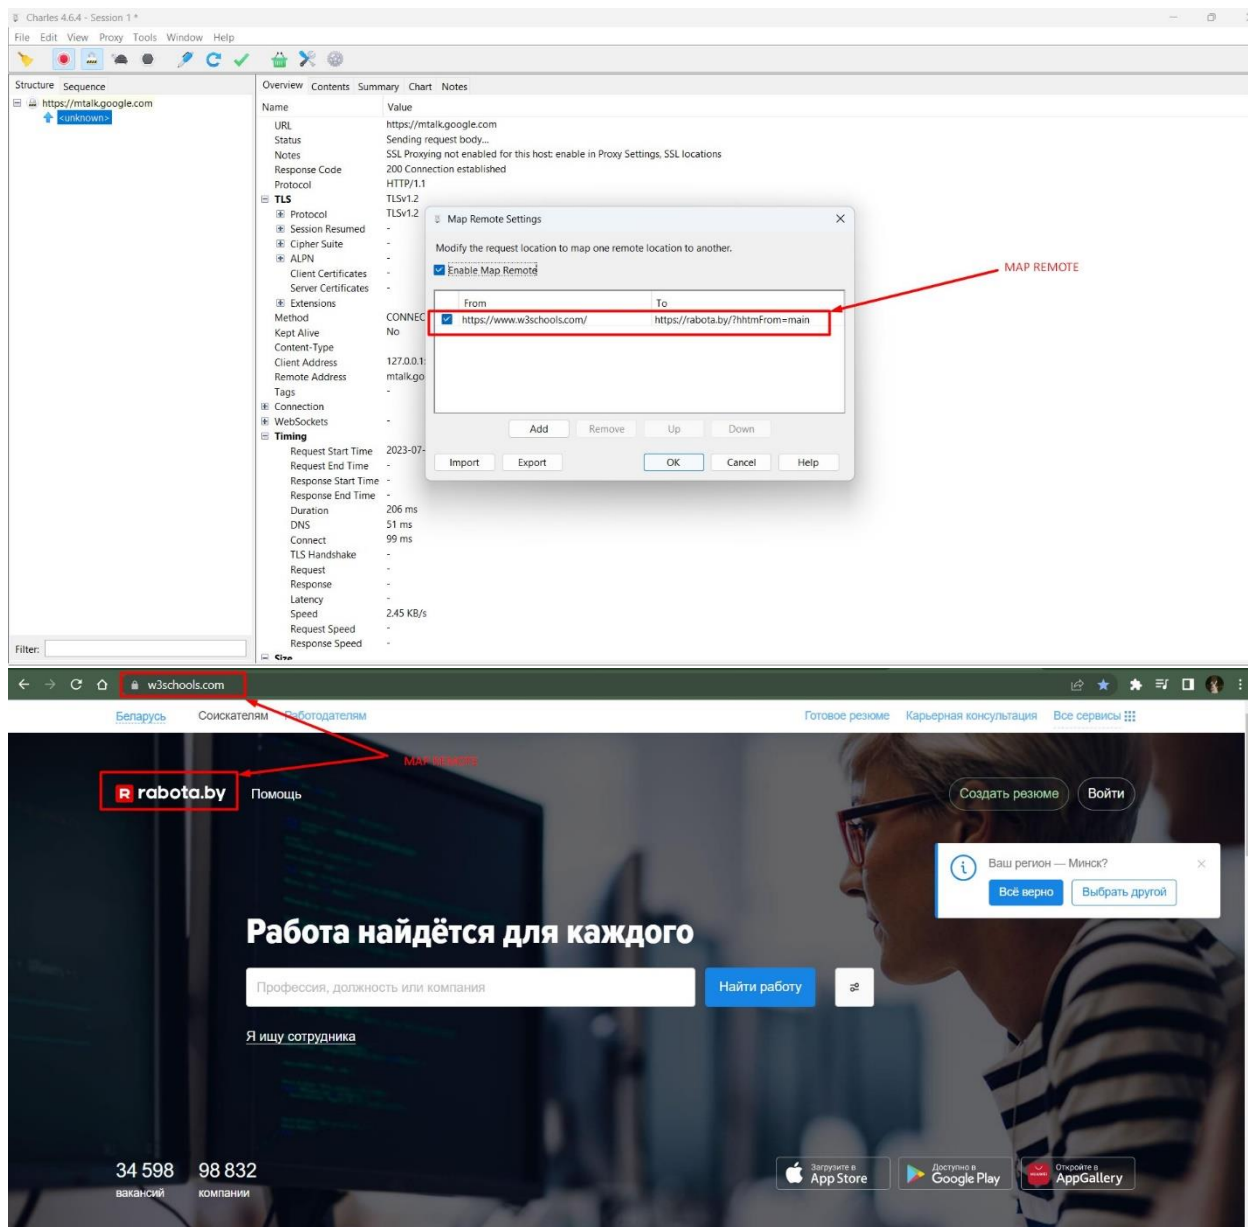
Charles 4.6.4 - Session 1 *

File Edit View Proxy Tools Window Help

Structure Sequence

https://mtalk.google.com
<unknown>

Filter:

Overview Contents Summary Chart Notes

| Name | Value |
|---|---|
| URL | https://mtalk.google.com |
| Status | Sending request body... |
| Notes | SSL Proxying not enabled for this host: enable in Proxy Settings, SSL locations |
| Response Code | 200 Connection established |
| Protocol | HTTP/1.1 |
| TLS | TLSv1.2 |
| Protocol | TLSv1.2 |
| Session Resumed | - |
| Cipher Suite | - |
| ALPN | - |
| Client Certificates | - |
| Server Certificates | - |
| Extensions | |
| Method | CONNEC |
| Kept Alive | No |
| Content-Type | |
| Client Address | 127.0.0.1 |
| Remote Address | mtalk.go |
| Tags | - |
| Connection | |
| WebSockets | - |
| Timing | |
| Request Start Time | 2023-07- |
| Request End Time | - |
| Response Start Time | - |
| Response End Time | - |
| Duration | 206 ms |
| DNS | 51 ms |
| Connect | 99 ms |
| TLS Handshake | - |
| Request | - |
| Response | - |
| Latency | - |
| Speed | 2.45 KB/s |
| Request Speed | - |
| Response Speed | - |
| Size | |

Map Remote Settings

Modify the request location to map one remote location to another.

Enable Map Remote

| From | To |
|---|---|
| https://www.w3schools.com/ | https://rabota.by/?hhtmFrom=main |

Add Remove Up Down

Import Export OK Cancel Help

MAP REMOTE

w3schools.com

Беларусь Соискателям Работодателям Готовое резюме Карьерная консультация Все сервисы

MAP REMOTE

R rabota.by Помощь

Создать резюме Войти

Ваш регион — Минск?

Всё верно Выбрать другой

Работа найдётся для каждого

Профессия, должность или компания

Найти работу

Я ищу сотрудника

34 598 вакансий

98 832 компании

Загрузите в App Store

Доступно в Google Play

Откройте в AppGallery